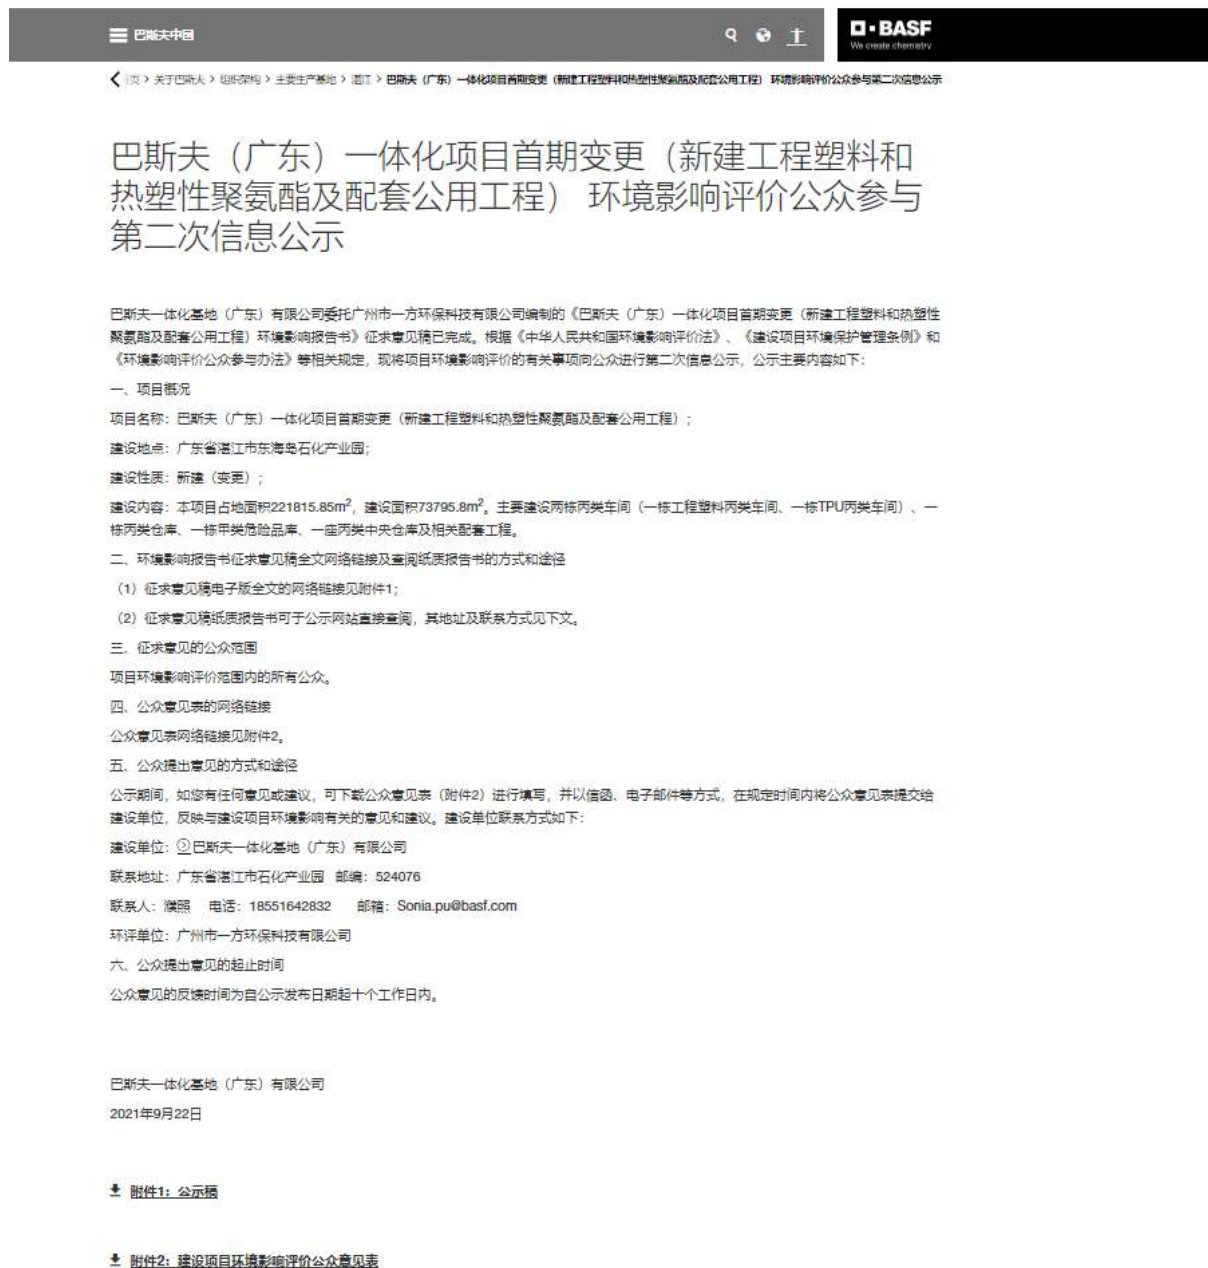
巴斯夫中国

BASF
We create chemistry

首页 > 关于巴斯夫 > 组织架构 > 主要生产基地 > 湛江 > 巴斯夫（广东）一体化项目首期变更（新建工程塑料和热塑性聚氨酯及配套公用工程）环境影响评价公众参与第二次信息公示

巴斯夫（广东）一体化项目首期变更（新建工程塑料和热塑性聚氨酯及配套公用工程）环境影响评价公众参与第二次信息公示

巴斯夫一体化基地（广东）有限公司委托广州市一方环保科技有限公司编制的《巴斯夫（广东）一体化项目首期变更（新建工程塑料和热塑性聚氨酯及配套公用工程）环境影响报告书》征求意见稿已完成。根据《中华人民共和国环境影响评价法》、《建设项目环境保护管理条例》和《环境影响评价公众参与办法》等相关规定，现将项目环境影响评价的有关事项向公众进行第二次信息公示，公示主要内容如下：

一、项目概况

项目名称：巴斯夫（广东）一体化项目首期变更（新建工程塑料和热塑性聚氨酯及配套公用工程）；

建设地点：广东省湛江市东海岛石化产业园；

建设性质：新建（变更）；

建设内容：本项目占地面积221815.85m$^2$，建设面积73795.8m$^2$，主要建设两栋丙类车间（一栋工程塑料丙类车间、一栋TPU丙类车间）、一栋丙类仓库、一栋甲类危险品库、一座丙类中央仓库及相关配套工程。

二、环境影响报告书征求意见稿全文网络链接及查阅纸质报告书的方式和途径

（1）征求意见稿电子版全文的网络链接见附件1；

（2）征求意见稿纸质报告书可于公示网站直接查阅，其地址及联系方式见下文。

三、征求意见的公众范围

项目环境影响评价范围内的所有公众。

四、公众意见表的网络链接

公众意见表网络链接见附件2。

五、公众提出意见的方式和途径

公示期间，如您有任何意见或建议，可下载公众意见表（附件2）进行填写，并以信函、电子邮件等方式，在规定时间内将公众意见表提交给建设单位，反映与建设项目环境影响有关的意见和建议。建设单位联系方式如下：

建设单位：①巴斯夫一体化基地（广东）有限公司

联系地址：广东省湛江市石化产业园 邮编：524076

联系人：濮照 电话：18551642832 邮箱：Sonia.pu@basf.com

环评单位：广州市一方环保科技有限公司

六、公众提出意见的起止时间

公众意见的反馈时间为自公示发布日期起十个工作日内。

巴斯夫一体化基地（广东）有限公司
2021年9月22日

附件1：公示稿

附件2：建设项目环境影响评价公众意见表